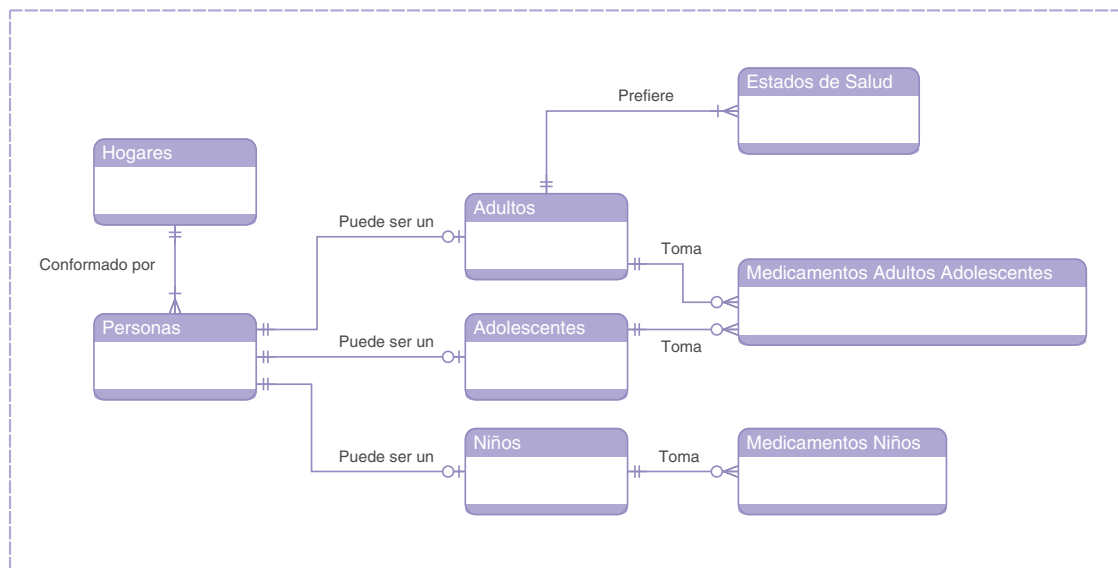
Prefiere

Estados de Salud

Hogares

Puede ser un

Adultos

Toma

Conformado por

Medicamentos Adultos Adolescentes

Personas

Puede ser un

Adolescentes

Toma

Puede ser un

Niños

Toma

Medicamentos Niños